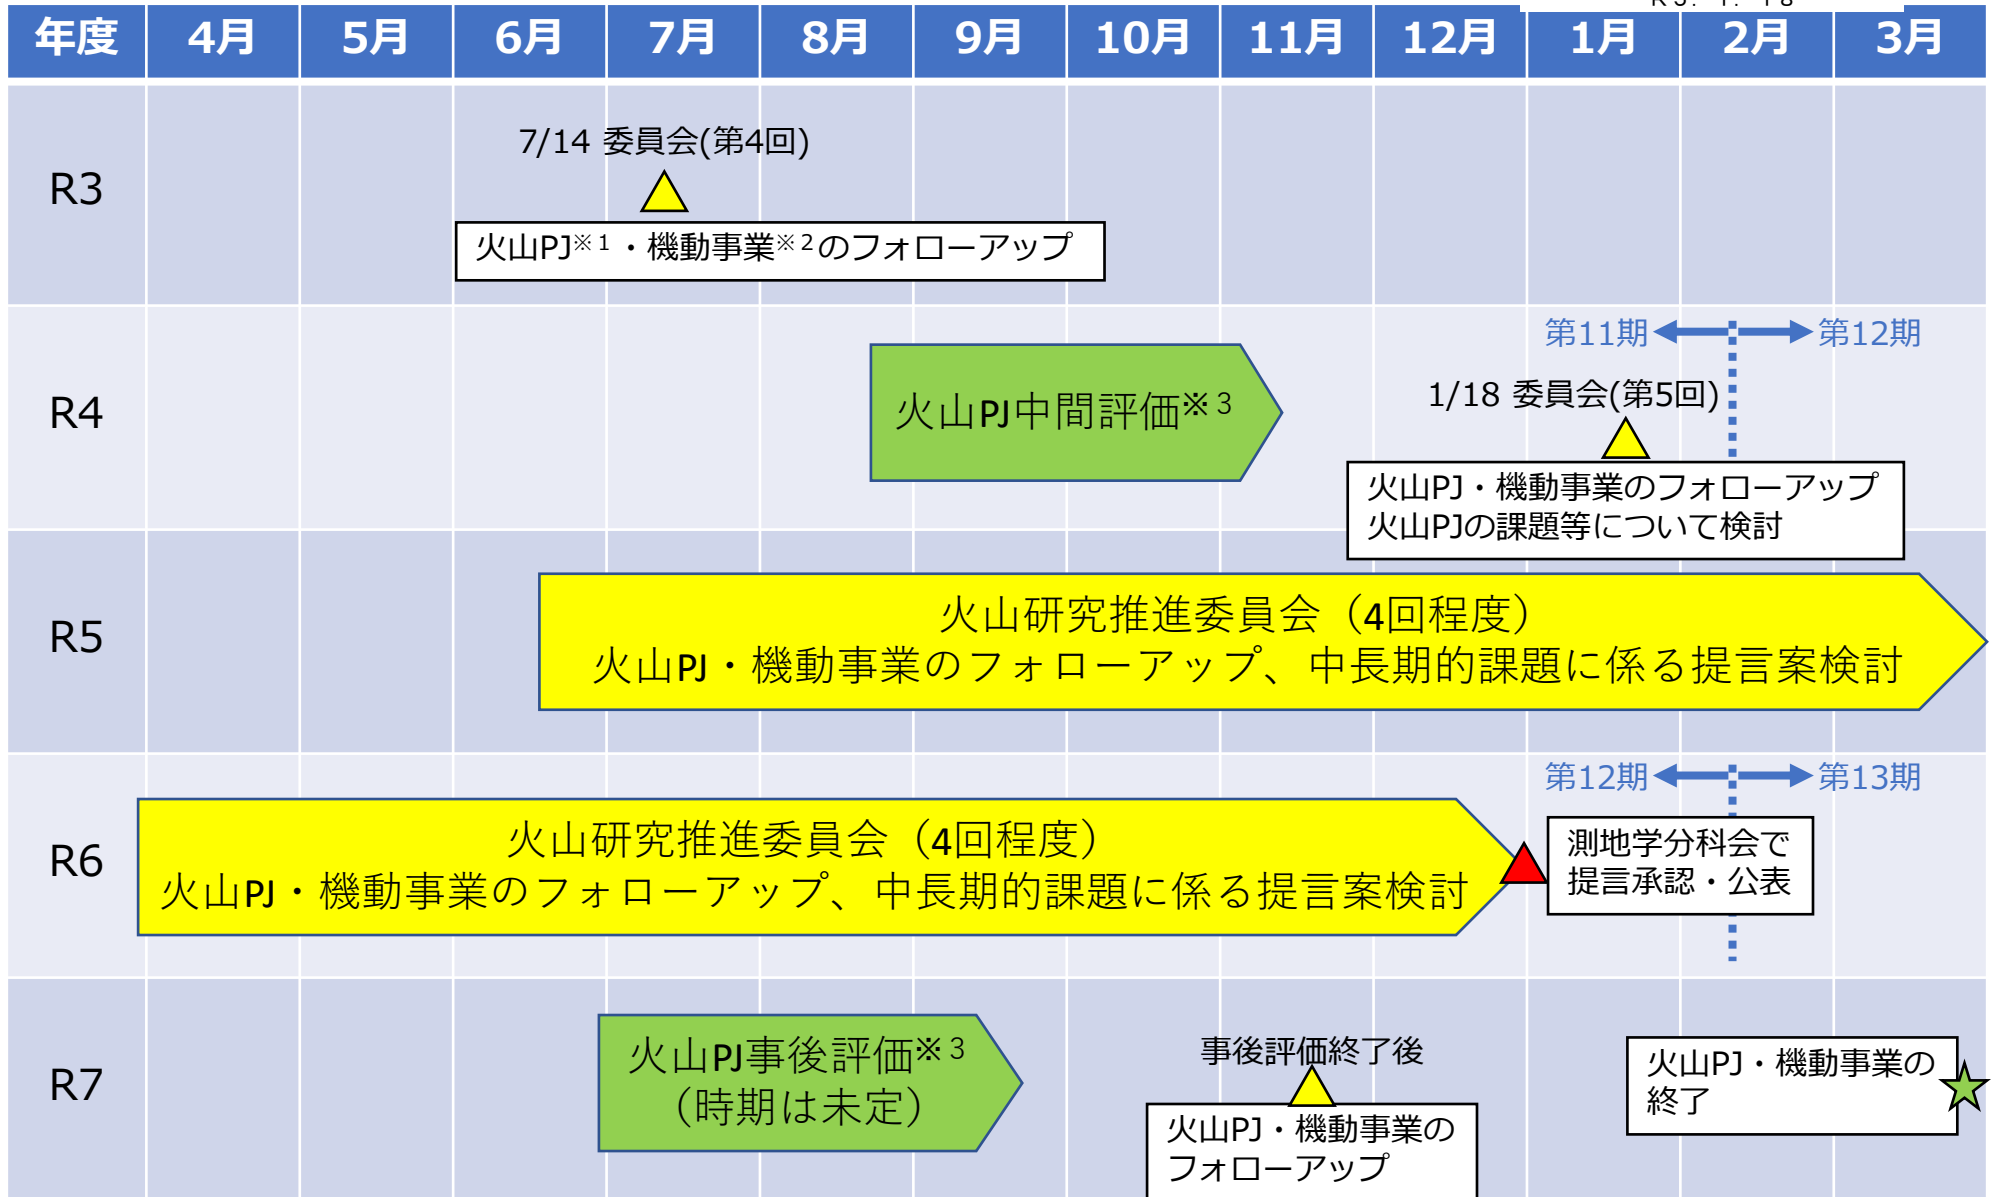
| 年度 | 4月 | 5月 | 6月 | 7月 | 8月 | 9月 | 10月 | 11月 | 12月 | 1月 | 2月 | 3月 |
|---|---|---|---|---|---|---|---|---|---|---|---|---|
| R3 | | | | | | | | | | | | |
| R4 | | | | | | | | | | | | |
| R5 | | | | | | | | | | | | |
| R6 | | | | | | | | | | | | |
| R7 | | | | | | | | | | | | |

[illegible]

7/14 委員会(第4回)

火山PJ※1・機動事業※2のフォローアップ

第11期 第12期

火山PJ中間評価※3

1/18 委員会(第5回)

火山PJ・機動事業のフォローアップ
火山PJの課題等について検討

火山研究推進委員会（4回程度）
火山PJ・機動事業のフォローアップ、中長期的課題に係る提言案検討

第12期 第13期

火山研究推進委員会（4回程度）
火山PJ・機動事業のフォローアップ、中長期的課題に係る提言案検討

測地学分科会で
提言承認・公表

火山PJ事後評価※3
（時期は未定）

事後評価終了後

火山PJ・機動事業の
フォローアップ

火山PJ・機動事業の
終了